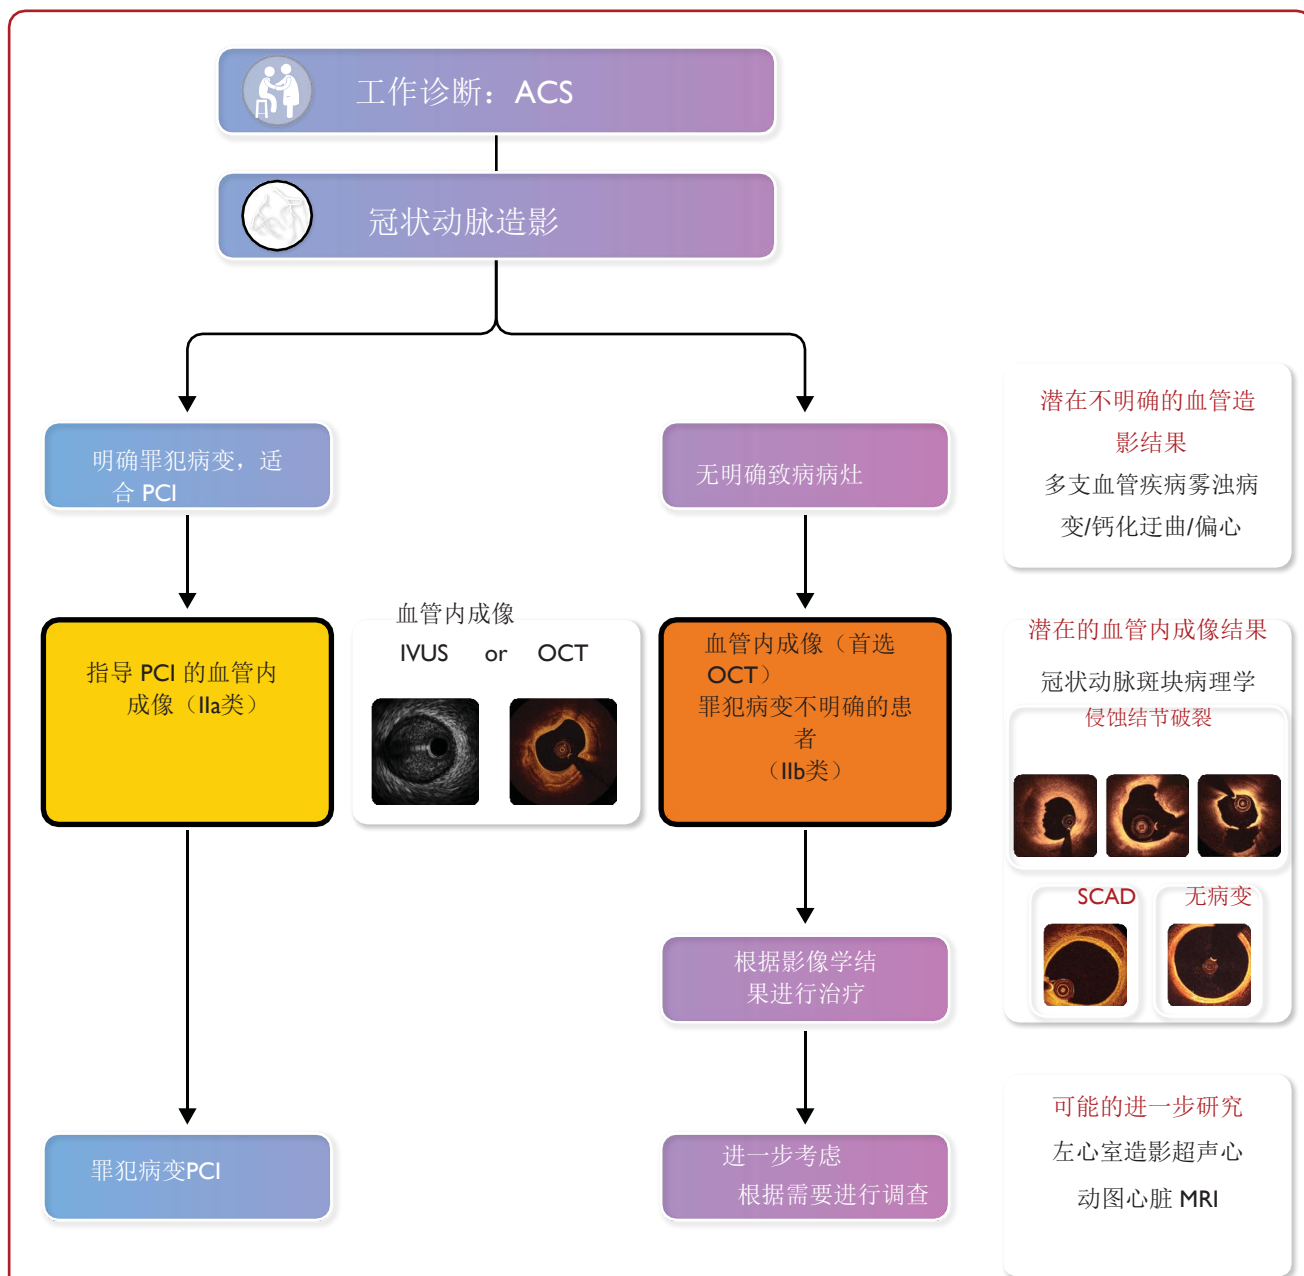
工作诊断：ACS

冠状动脉造影

明确罪犯病变，适合 PCI

无明确致病病灶

潜在不明确的血管造影结果
多支血管疾病雾浊病变/钙化迂曲/偏心

指导 PCI 的血管内成像（IIa类）

血管内成像
IVUS or OCT

血管内成像（首选 OCT）
罪犯病变不明确的患者
（IIb类）

潜在的血管内成像结果
冠状动脉斑块病理学
侵蚀结节破裂

SCAD
无病变

根据影像学结果进行治疗

可能的进一步研究
左心室造影超声心动图心脏 MRI

罪犯病变PCI

进一步考虑
根据需要进行调查